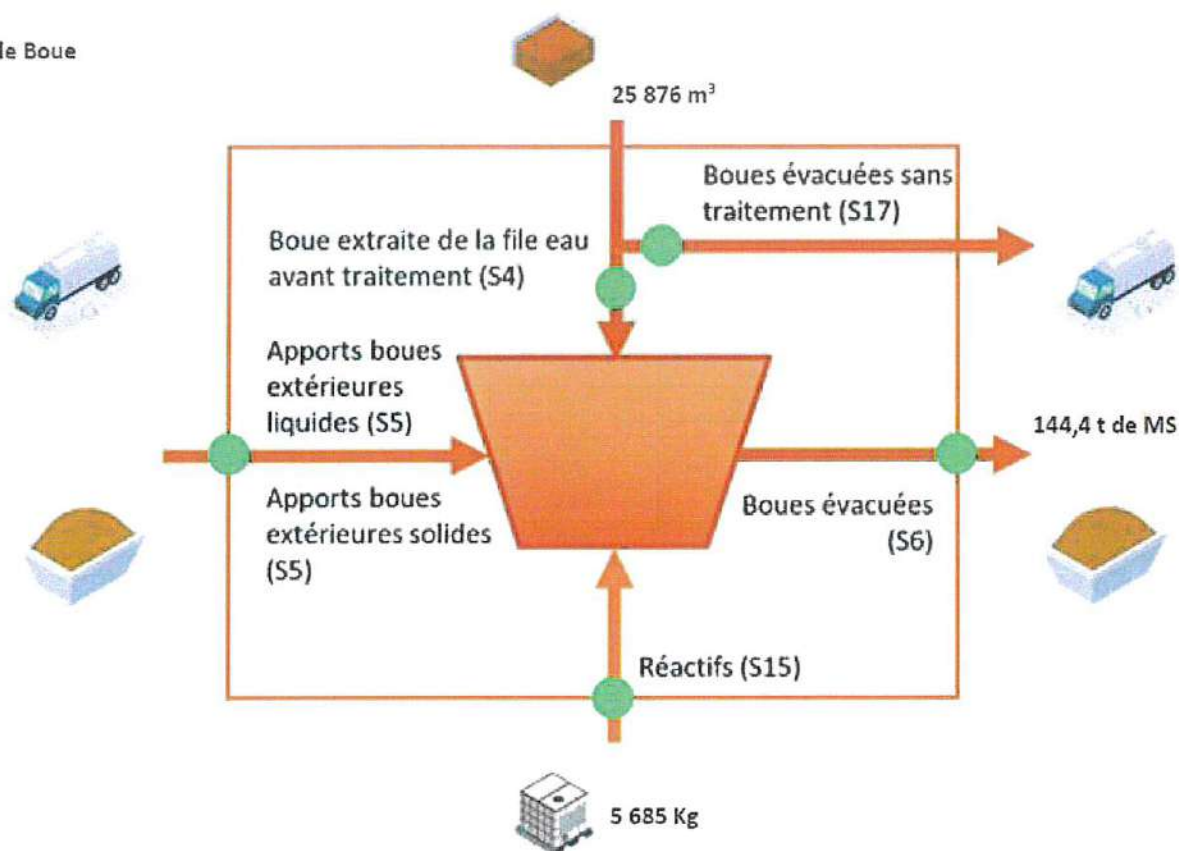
le Boue

25 876 m$^3$

Boues évacuées sans traitement (S17)

Boue extraite de la file eau avant traitement (S4)

Apports boues extérieures liquides (S5)

144,4 t de MS

Apports boues extérieures solides (S5)

Boues évacuées (S6)

Réactifs (S15)

5 685 Kg